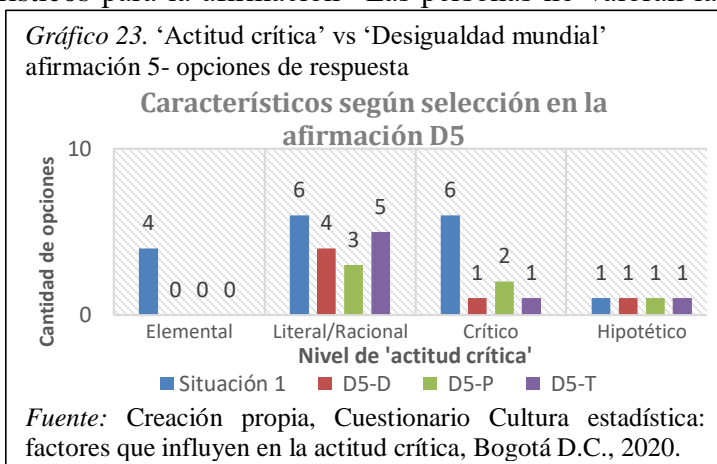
Gráfico 23. 'Actitud crítica' vs 'Desigualdad mundial' afirmación 5- opciones de respuesta

Característicos según selección en la afirmación D5

10

0

Cantidad de opciones

4 0 0 0

6 4 3 5

6 1 2 1

1 1 1 1

Elemental

Literal/Racional

Crítico

Hipotético

Nivel de 'actitud crítica'

Situación 1
D5-D
D5-P
D5-T

Fuente: Creación propia, Cuestionario Cultura estadística: factores que influyen en la actitud crítica, Bogotá D.C., 2020.